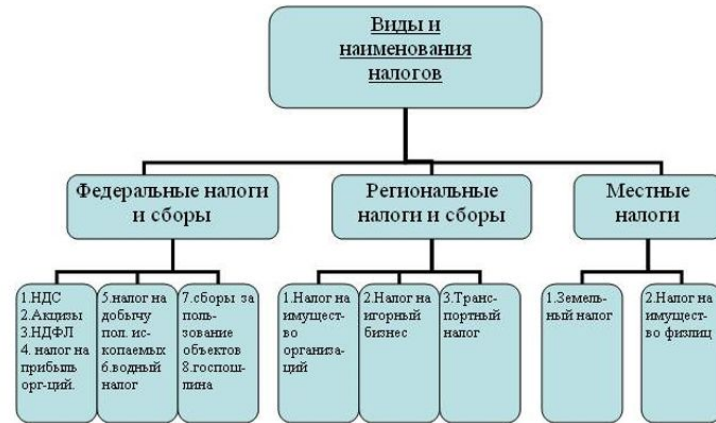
Виды и наименования налогов

Федеральные налоги и сборы

Региональные налоги и сборы

Местные налоги

1.НДС
2.Акцизы
3.НДФЛ
4. налог на прибыль орг-ций.

5.налог на добычу пол. ископаемых
6.водный налог

7.сборы за пользование объектов
8.госпошлина

1.Налог на имущество организаций

2.Налог на игорный бизнес

3.Транспортный налог

1.Земельный налог

2.Налог на имущество физлиц